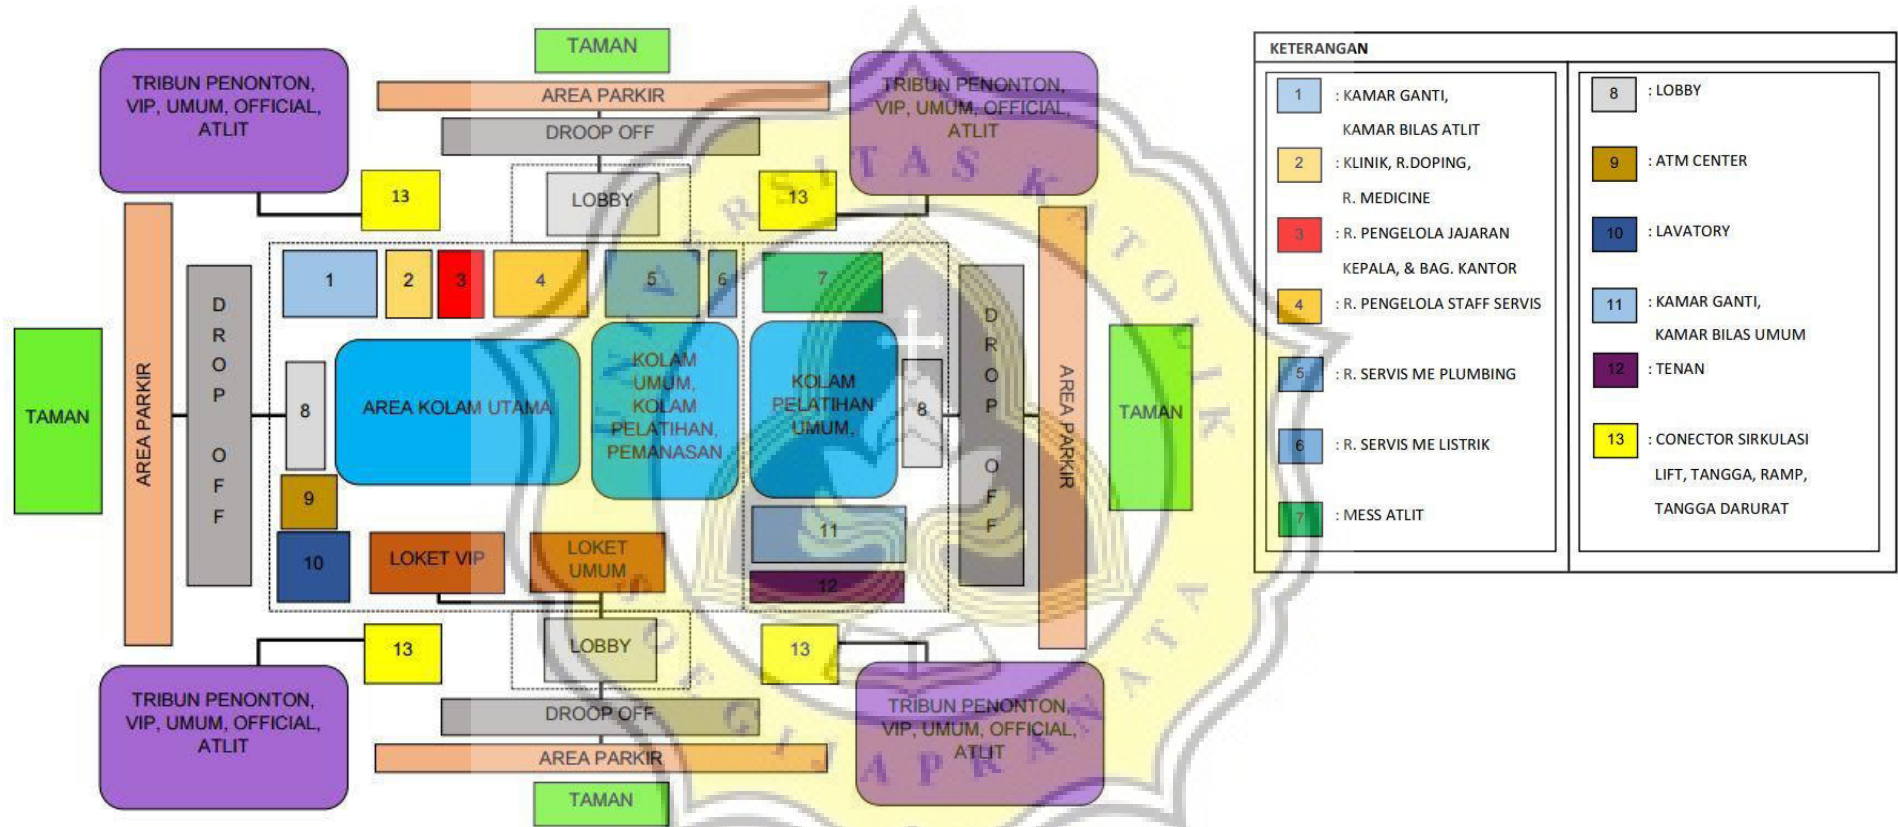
TAMAN

AREA PARKIR

DROOP OFF

TRIBUN PENONTON, VIP, UMUM, OFFICIAL, ATLIT

TRIBUN PENONTON, VIP, UMUM, OFFICIAL, ATLIT

13

LOBBY

13

AREA PARKIR

DROP OFF

1

2

3

4

5

6

7

DROP OFF

AREA PARKIR

TAMAN

TAMAN

8

AREA KOLAM UTAMA

KOLAM UMUM, KOLAM PELATIHAN, PEMANASAN

KOLAM PELATIHAN UMUM

8

9

10

LOKET VIP

LOKET UMUM

11

12

13

LOBBY

13

TRIBUN PENONTON, VIP, UMUM, OFFICIAL, ATLIT

DROOP OFF

TRIBUN PENONTON, VIP, UMUM, OFFICIAL, ATLIT

AREA PARKIR

TAMAN

KETERANGAN

1 : KAMAR GANTI, KAMAR BILAS ATLIT

2 : KLINIK, R.DOPING, R. MEDICINE

3 : R. PENGELOLA JAJARAN KEPALA, & BAG. KANTOR

4 : R. PENGELOLA STAFF SERVIS

5 : R. SERVIS ME PLUMBING

6 : R. SERVIS ME LISTRIK

7 : MESS ATLIT

8 : LOBBY

9 : ATM CENTER

10 : LAVATORY

11 : KAMAR GANTI, KAMAR BILAS UMUM

12 : TENAN

13 : CONECTOR SIRKULASI LIFT, TANGGA, RAMP, TANGGA DARURAT